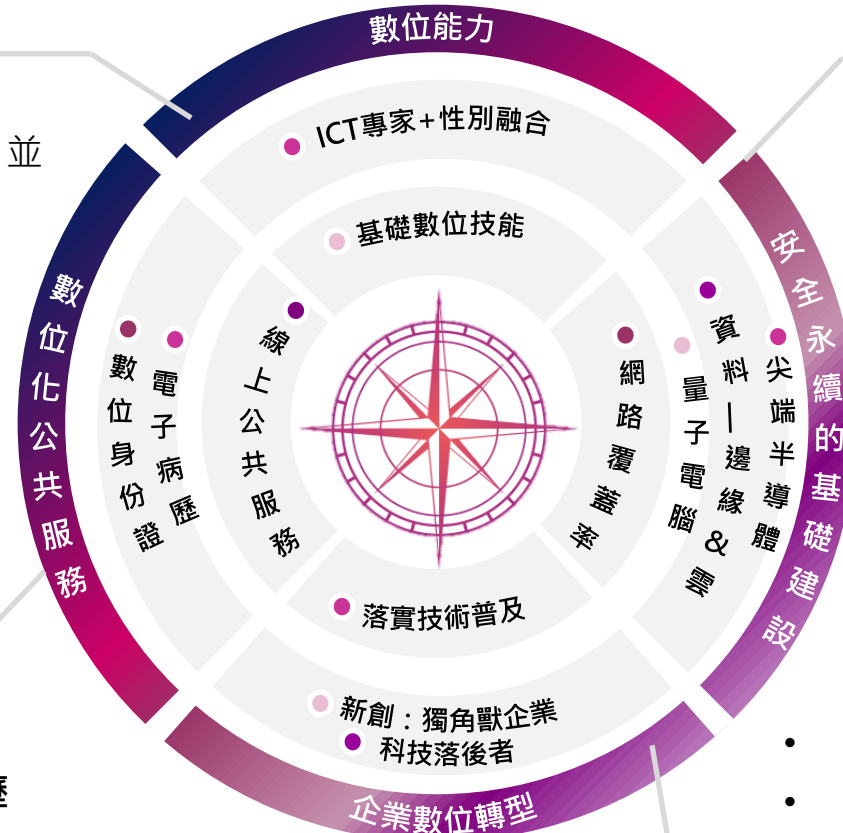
數位能力

ICT專家+性別融合

基礎數位技能

安全永續的基礎建設

尖端半導體

資料—邊緣&雲

量子電腦

網路覆蓋率

數位化公共服務

電子病歷

數位身份證

線上公共服務

落實技術普及

新創：獨角獸企業

科技落後者

企業數位轉型

並

歷